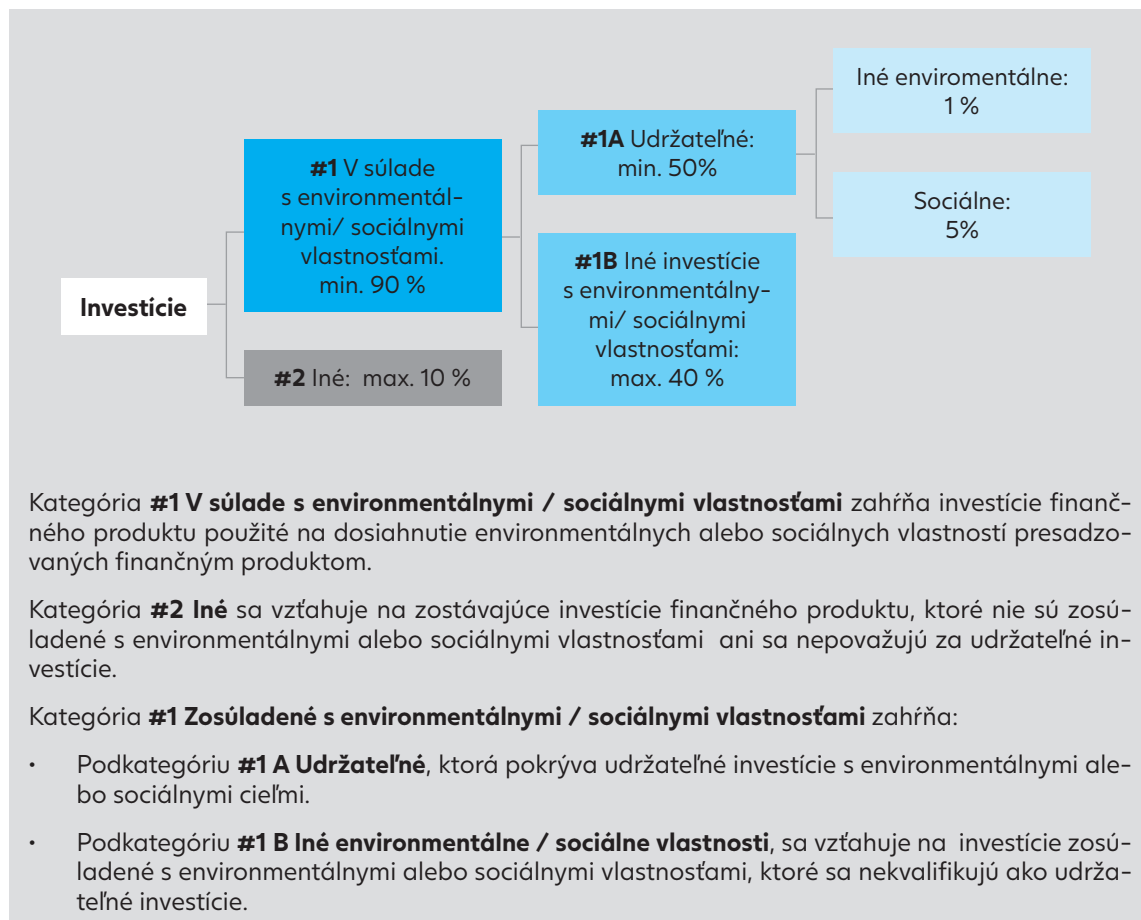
Investície

#1 V súlade s environmentálnymi/ sociálnymi vlastnosťami. min. 90 %

#2 Iné: max. 10 %

#1A Udržateľné: min. 50%

#1B Iné investície s environmentálnymi/ sociálnymi vlastnosťami: max. 40 %

Iné enviromentálne: 1 %

Sociálne: 5%

Kategória **#1 V súlade s environmentálnymi / sociálnymi vlastnosťami** zahŕňa investície finančného produktu použité na dosiahnutie environmentálnych alebo sociálnych vlastností presadzovaných finančným produktom.

Kategória **#2 Iné** sa vzťahuje na zostávajúce investície finančného produktu, ktoré nie sú zosúladené s environmentálnymi alebo sociálnymi vlastnosťami ani sa nepovažujú za udržateľné investície.

Kategória **#1 Zosúladené s environmentálnymi / sociálnymi vlastnosťami** zahŕňa:

• Podkategóriu **#1 A Udržateľné**, ktorá pokrýva udržateľné investície s environmentálnymi alebo sociálnymi cieľmi.

• Podkategóriu **#1 B Iné environmentálne / sociálne vlastnosti**, sa vzťahuje na investície zosúladené s environmentálnymi alebo sociálnymi vlastnosťami, ktoré sa nekvalifikujú ako udržateľné investície.